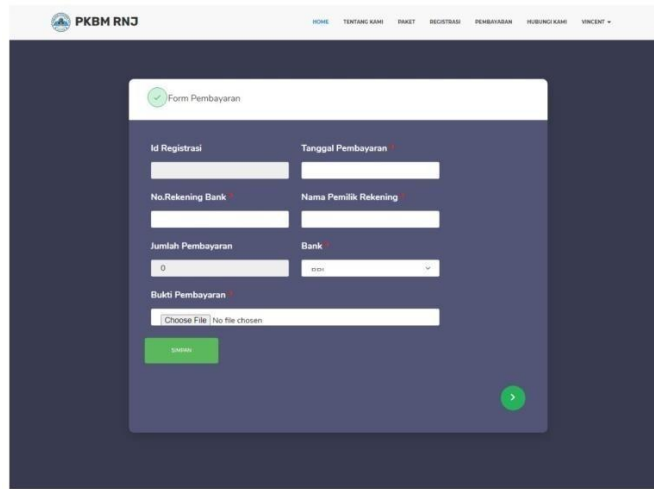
PKBM RNJ

HOME TENTANG KAMI PAKET REGISTRASI PEMBAYARAN HUBUNGI KAMI VINCENT ▾

Form Pembayaran

Id Registrasi

Tanggal Pembayaran *

No.Rekening Bank *

Nama Pemilik Rekening *

Jumlah Pembayaran

0

Bank *

BNI

Bukti Pembayaran *

Choose File No file chosen

SIMPAN